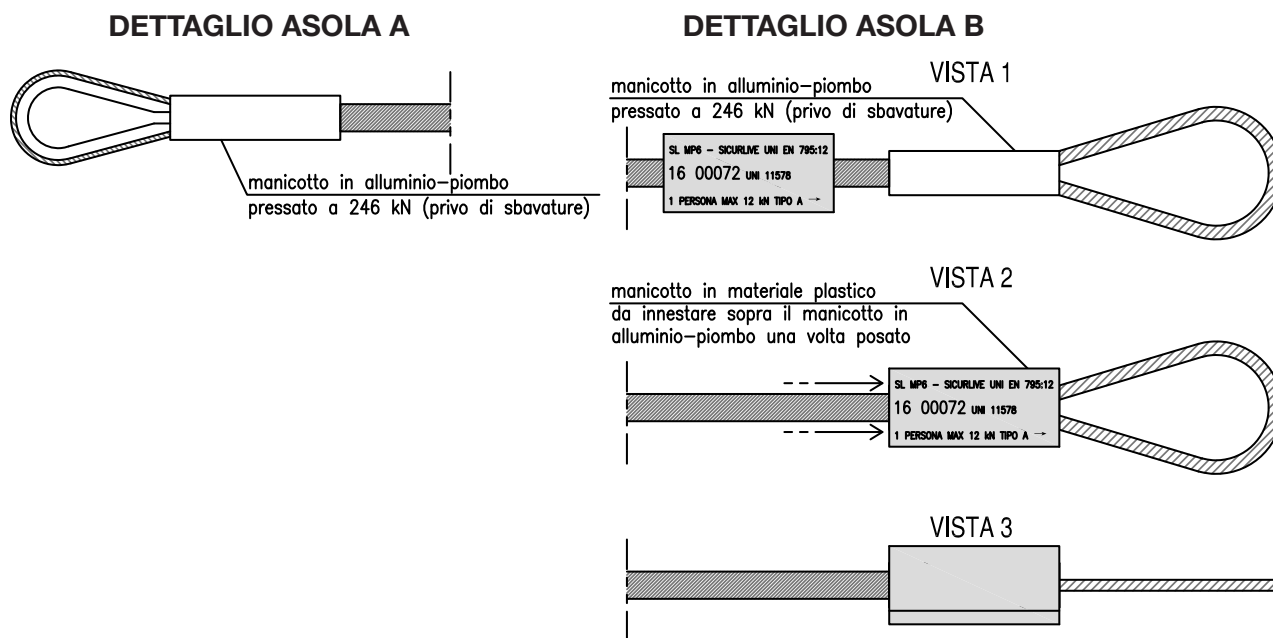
DETTAGLIO ASOLA A

manicotto in alluminio–piombo
pressato a 246 kN (privo di sbavature)

DETTAGLIO ASOLA B

VISTA 1

manicotto in alluminio–piombo
pressato a 246 kN (privo di sbavature)

SL MP6 – SICURLIVE UNI EN 795:12
16 00072 UNI 11578
1 PERSONA MAX 12 kN TIPO A →

VISTA 2

manicotto in materiale plastico
da innestare sopra il manicotto in
alluminio–piombo una volta posato

SL MP6 – SICURLIVE UNI EN 795:12
16 00072 UNI 11578
1 PERSONA MAX 12 kN TIPO A →

VISTA 3